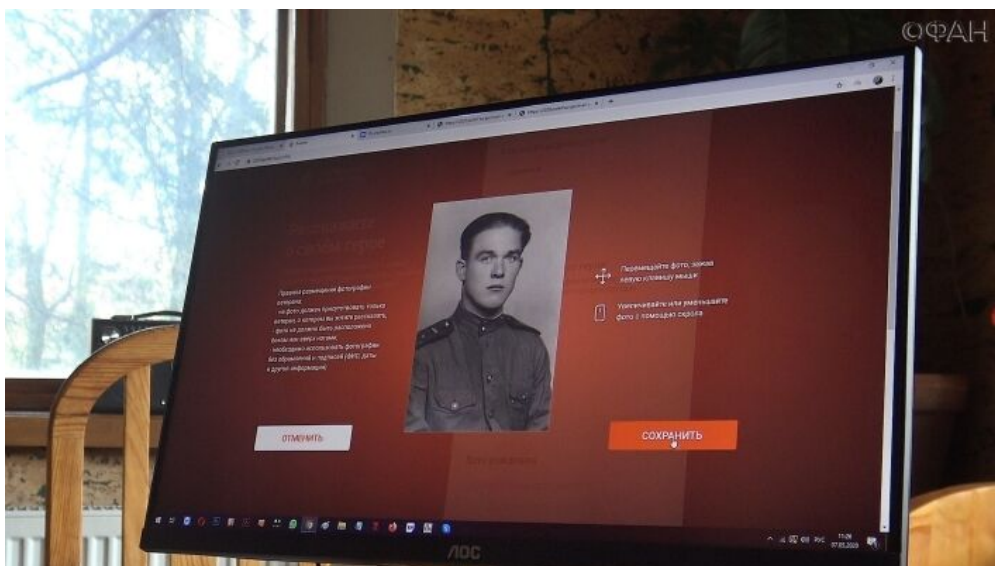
ФАН

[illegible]

Правила размещения фотографии ветерана:
- на фото должен присутствовать только ветеран, о котором вы хотите рассказать;
- фото не должно быть расположено боком или вверх ногами;
- необходимо использовать фотографии без обрамлений и подписей (ФИО, даты и другой информации)

Перемещайте фото, зажав левую клавишу мыши

Увеличивайте или уменьшайте фото с помощью скролла

ОТМЕНИТЬ

СОХРАНИТЬ

AOC